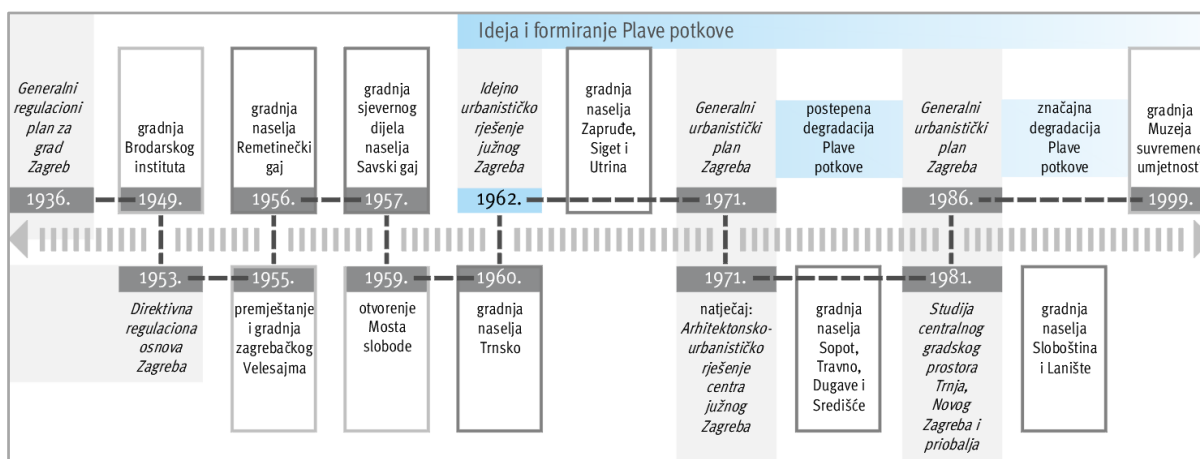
Ideja i formiranje Plave potkove

Generalni regulacioni plan za grad Zagreb
1936.

gradnja Brodarskog instituta
1949.

gradnja naselja Remetinečki gaj
1956.

gradnja sjevernog dijela naselja Savski gaj
1957.

Idejno urbanističko rješenje južnog Zagreba
1962.

gradnja naselja Zapruđe, Siget i Utrina

Generalni urbanistički plan Zagreba
1971.

postepena degradacija Plave potkove

Generalni urbanistički plan Zagreba
1986.

značajna degradacija Plave potkove

gradnja Muzeja suvremene umjetnost
1999.

1953.
Direktivna regulaciona osnova Zagreba

1955.
premještanje i gradnja zagrebačkog Velesajma

1959.
otvorenje Mosta slobode

1960.
gradnja naselja Trnsko

1971.
natječaj: Arhitektonsko-urbanističko rješenje centra južnog Zagreba

gradnja naselja Sopot, Travno, Dugave i Središće

1981.
Studija centralnog gradskog prostora Trnja, Novog Zagreba i priobalja

gradnja naselja Sloboština i Lanište